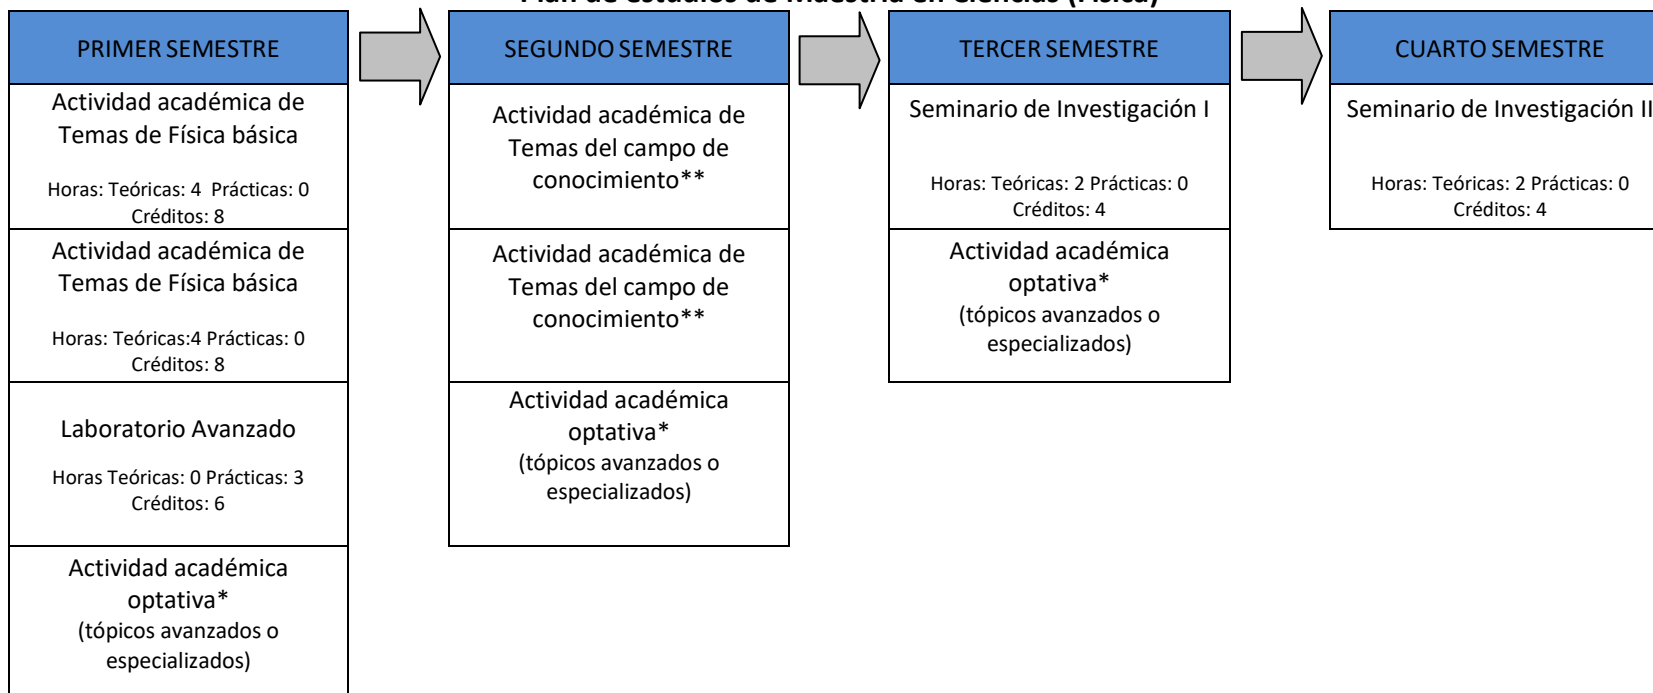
Plan de estudios de Maestría en Ciencias (Física)

PRIMER SEMESTRE

Actividad académica de Temas de Física básica

Horas: Teóricas: 4 Prácticas: 0
Créditos: 8

Actividad académica de Temas de Física básica

Horas: Teóricas:4 Prácticas: 0
Créditos: 8

Laboratorio Avanzado

Horas Teóricas: 0 Prácticas: 3
Créditos: 6

Actividad académica optativa*
(tópicos avanzados o especializados)

SEGUNDO SEMESTRE

Actividad académica de Temas del campo de conocimiento**

Actividad académica de Temas del campo de conocimiento**

Actividad académica optativa*
(tópicos avanzados o especializados)

TERCER SEMESTRE

Seminario de Investigación I

Horas: Teóricas: 2 Prácticas: 0
Créditos: 4

Actividad académica optativa*
(tópicos avanzados o especializados)

CUARTO SEMESTRE

Seminario de Investigación II

Horas: Teóricas: 2 Prácticas: 0
Créditos: 4